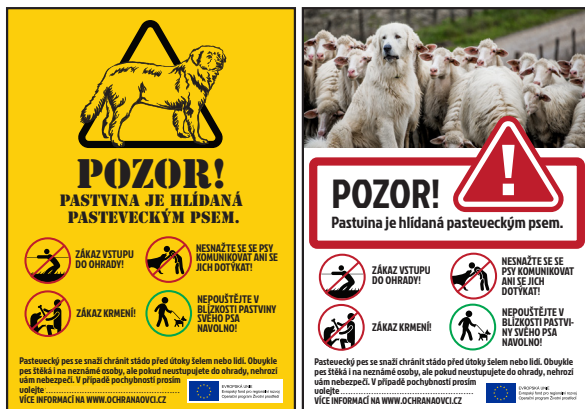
POZOR!
PASTVINA JE HLÍDANÁ PASTEVECKÝM PSEM.

ZÁKAZ VSTUPU DO OHRADY!

NESNAŽTE SE SE PSY KOMUNIKOVAT ANI SE JICH DOTÝKAT!

ZÁKAZ KRMENÍ!

NEPOUŠTĚJTE V BLÍZKOSTI PASTVINY SVÉHO PSA NAVOLNO!

Pastevecký pes se snaží chránit stádo před útoky šelem nebo lidí. Obvykle pes štěká i na neznámé osoby, ale pokud neustupujete do ohrady, nehrozí vám nebezpečí. V případě pochybností prosím volejte

VÍCE INFORMACÍ NA WWW.OCHRANAOVCI.CZ

EVROPSKÁ UNIE
Evropský fond pro regionální rozvoj
Operační program Životní prostředí

POZOR!
Pastvina je hlídaná pasteveckým psem.

ZÁKAZ VSTUPU DO OHRADY!

NESNAŽTE SE SE PSY KOMUNIKOVAT ANI SE JICH DOTÝKAT!

ZÁKAZ KRMENÍ!

NEPOUŠTĚJTE V BLÍZKOSTI PASTVINY SVÉHO PSA NAVOLNO!

Pastevecký pes se snaží chránit stádo před útoky šelem nebo lidí. Obvykle pes štěká i na neznámé osoby, ale pokud neustupujete do ohrady, nehrozí vám nebezpečí. V případě pochybností prosím volejte

VÍCE INFORMACÍ NA WWW.OCHRANAOVCI.CZ

EVROPSKÁ UNIE
Evropský fond pro regionální rozvoj
Operační program Životní prostředí